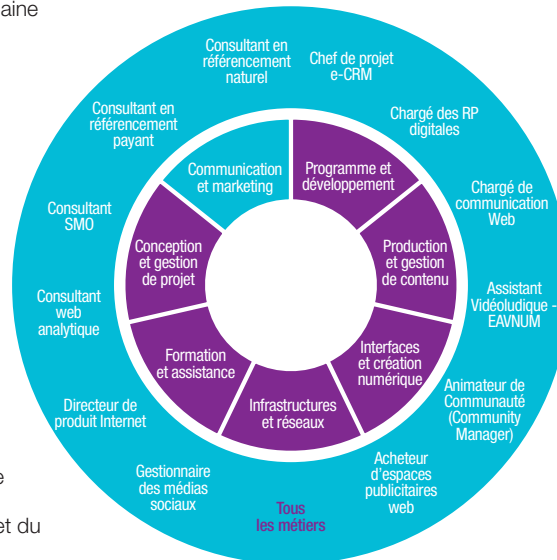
aine

e

et du

Consultant en référencement naturel

Chef de projet e-CRM

Chargé des RP digitales

Chargé de communication Web

Assistant Vidéoludique - EAVNUM

Animateur de Communauté (Community Manager)

Acheteur d'espaces publicitaires web

Tous les métiers

Gestionnaire des médias sociaux

Directeur de produit Internet

Consultant web analytique

Consultant SMO

Consultant en référencement payant

Communication et marketing

Programme et développement

Production et gestion de contenu

Interfaces et création numérique

Infrastructures et réseaux

Formation et assistance

Conception et gestion de projet